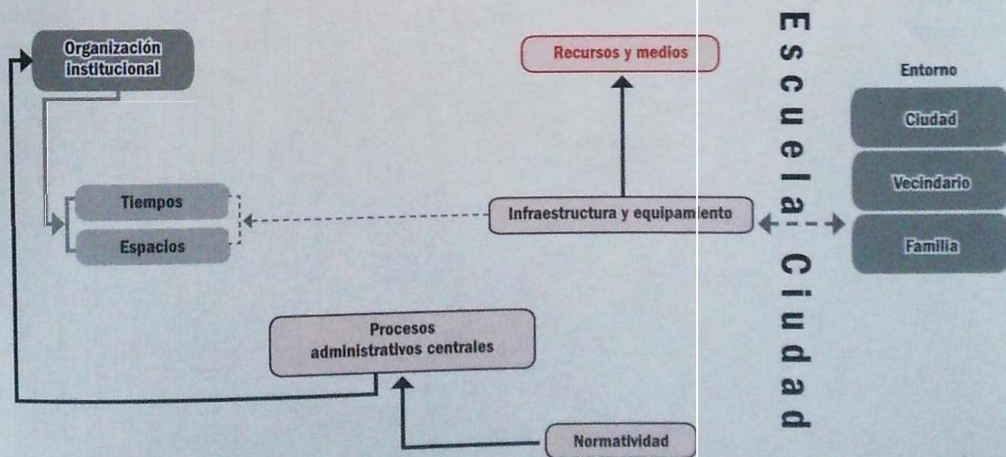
Organización institucional

Recursos y medios

Tiempos

Espacios

Infraestructura y equipamiento

Procesos administrativos centrales

Normatividad

Escuela Ciudad

Entorno

Ciudad

Vecindario

Familia